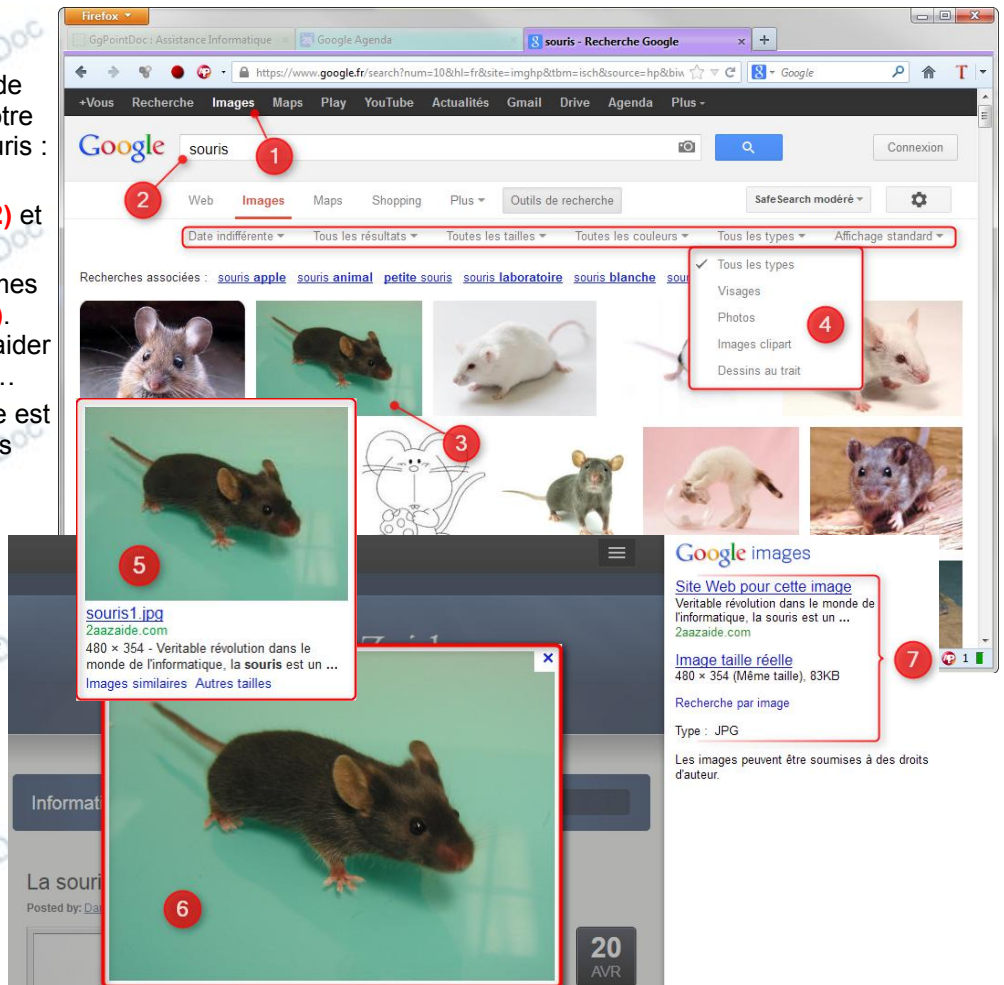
de
tre
uris :

2) et

nes
).
aider
…
e est
s

Firefox

GgPointDoc : Assistance Informatique ×
Google Agenda ×
souris - Recherche Google ×
+

https://www.google.fr/search?num=10&hl=fr&site=imghp&tbm=isch&source=hp&biw
Google

+Vous Recherche Images Maps Play YouTube Actualités Gmail Drive Agenda Plus -

Google souris
Connexion

1
2

Web Images Maps Shopping Plus Outils de recherche
SafeSearch modéré

Date indifférente Tous les résultats Toutes les tailles Toutes les couleurs Tous les types Affichage standard

Recherches associées : souris apple souris animal petite souris souris laboratoire souris blanche sour

✓ Tous les types
Visages
Photos
Images clipart
Dessins au trait

4

3

5

souris1.jpg
2aazaide.com
480 × 354 - Veritable révolution dans le monde de l'informatique, la souris est un ...
Images similaires Autres tailles

×

6

Informat

La souri
Posted by: Da

20
AVR

Google images

Site Web pour cette image
Veritable révolution dans le monde de l'informatique, la souris est un ...
2aazaide.com

Image taille réelle
480 × 354 (Même taille), 83KB

Recherche par image

Type : JPG

7

Les images peuvent être soumises à des droits d'auteur.